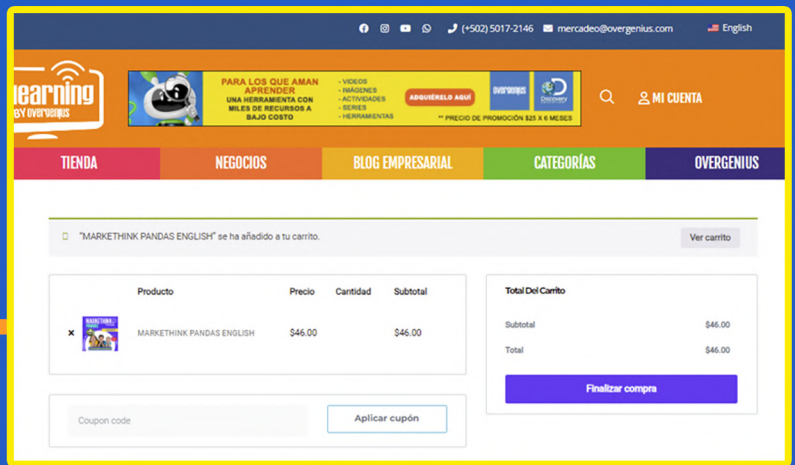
(+502) 5017-2146 mercadeo@overgenius.com English

elearning BY overgenius

PARA LOS QUE AMAN APRENDER UNA HERRAMIENTA CON MILES DE RECURSOS A BAJO COSTO

- VIDEOS
- IMÁGENES
- ACTIVIDADES
- SERIES
- HERRAMIENTAS

ADQUIÉRELO AQUÍ

overgenius

Discovery

** PRECIO DE PROMOCIÓN $25 X 6 MESES

MI CUENTA

TIENDA NEGOCIOS BLOG EMPRESARIAL CATEGORÍAS OVERGENIUS

"MARKETHINK PANDAS ENGLISH" se ha añadido a tu carrito.

Ver carrito

| | Producto | Precio | Cantidad | Subtotal |
|---|---|---|---|---|
| × | MARKETHINK PANDAS ENGLISH | $46.00 | | $46.00 |

Total Del Carrito

| Subtotal | $46.00 |
|---|---|
| Total | $46.00 |

Finalizar compra

Coupon code

Aplicar cupón